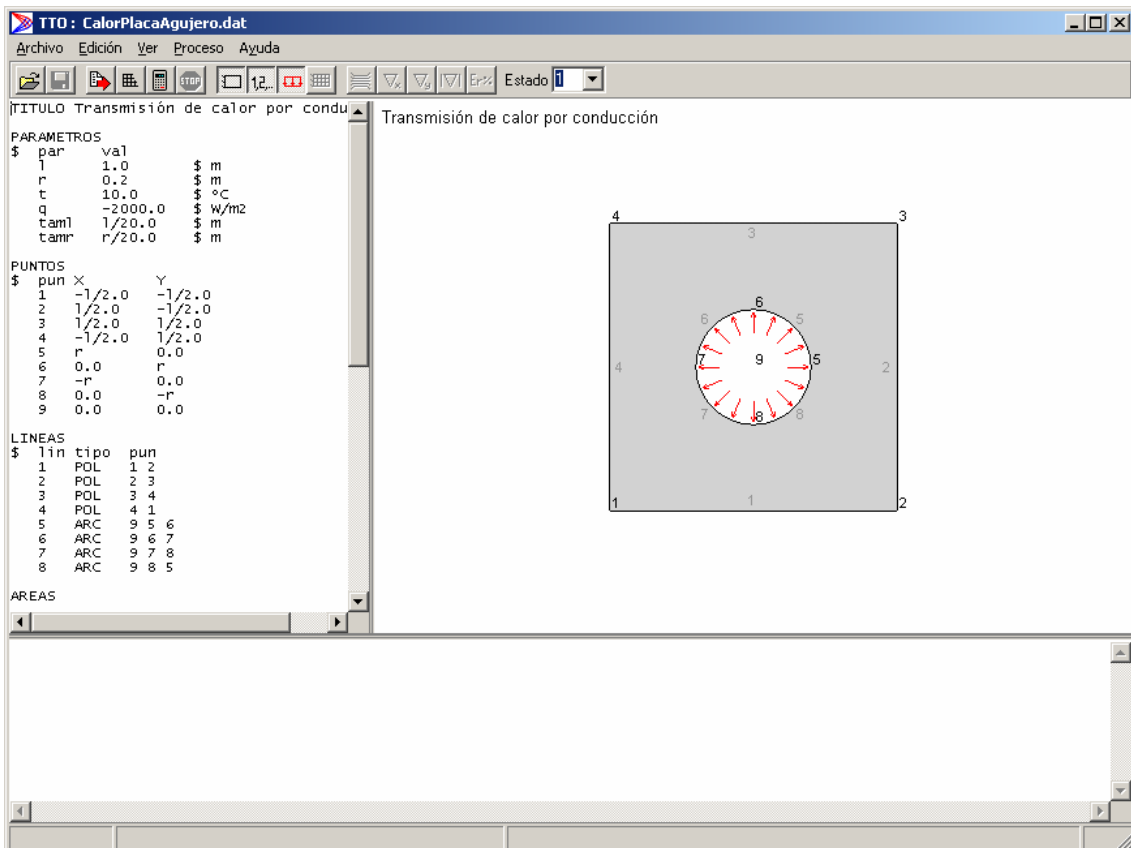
TTO : CalorPlacaAgujero.dat

Archivo Edición Ver Proceso Ayuda

Estado 1

TITULO Transmisión de calor por condu

PARAMETROS
$ par val
l 1.0 $ m
r 0.2 $ m
t 10.0 $ °C
q -2000.0 $ W/m2
taml l/20.0 $ m
tamr r/20.0 $ m

PUNTOS
$ pun X Y
1 -l/2.0 -l/2.0
2 l/2.0 -l/2.0
3 l/2.0 l/2.0
4 -l/2.0 l/2.0
5 r 0.0
6 0.0 r
7 -r 0.0
8 0.0 -r
9 0.0 0.0

LINEAS
$ lin tipo pun
1 POL 1 2
2 POL 2 3
3 POL 3 4
4 POL 4 1
5 ARC 9 5 6
6 ARC 9 6 7
7 ARC 9 7 8
8 ARC 9 8 5

AREAS

Transmisión de calor por conducción

4 3 3 6 6 5 4 7 9 5 2 7 8 8 1 1 2